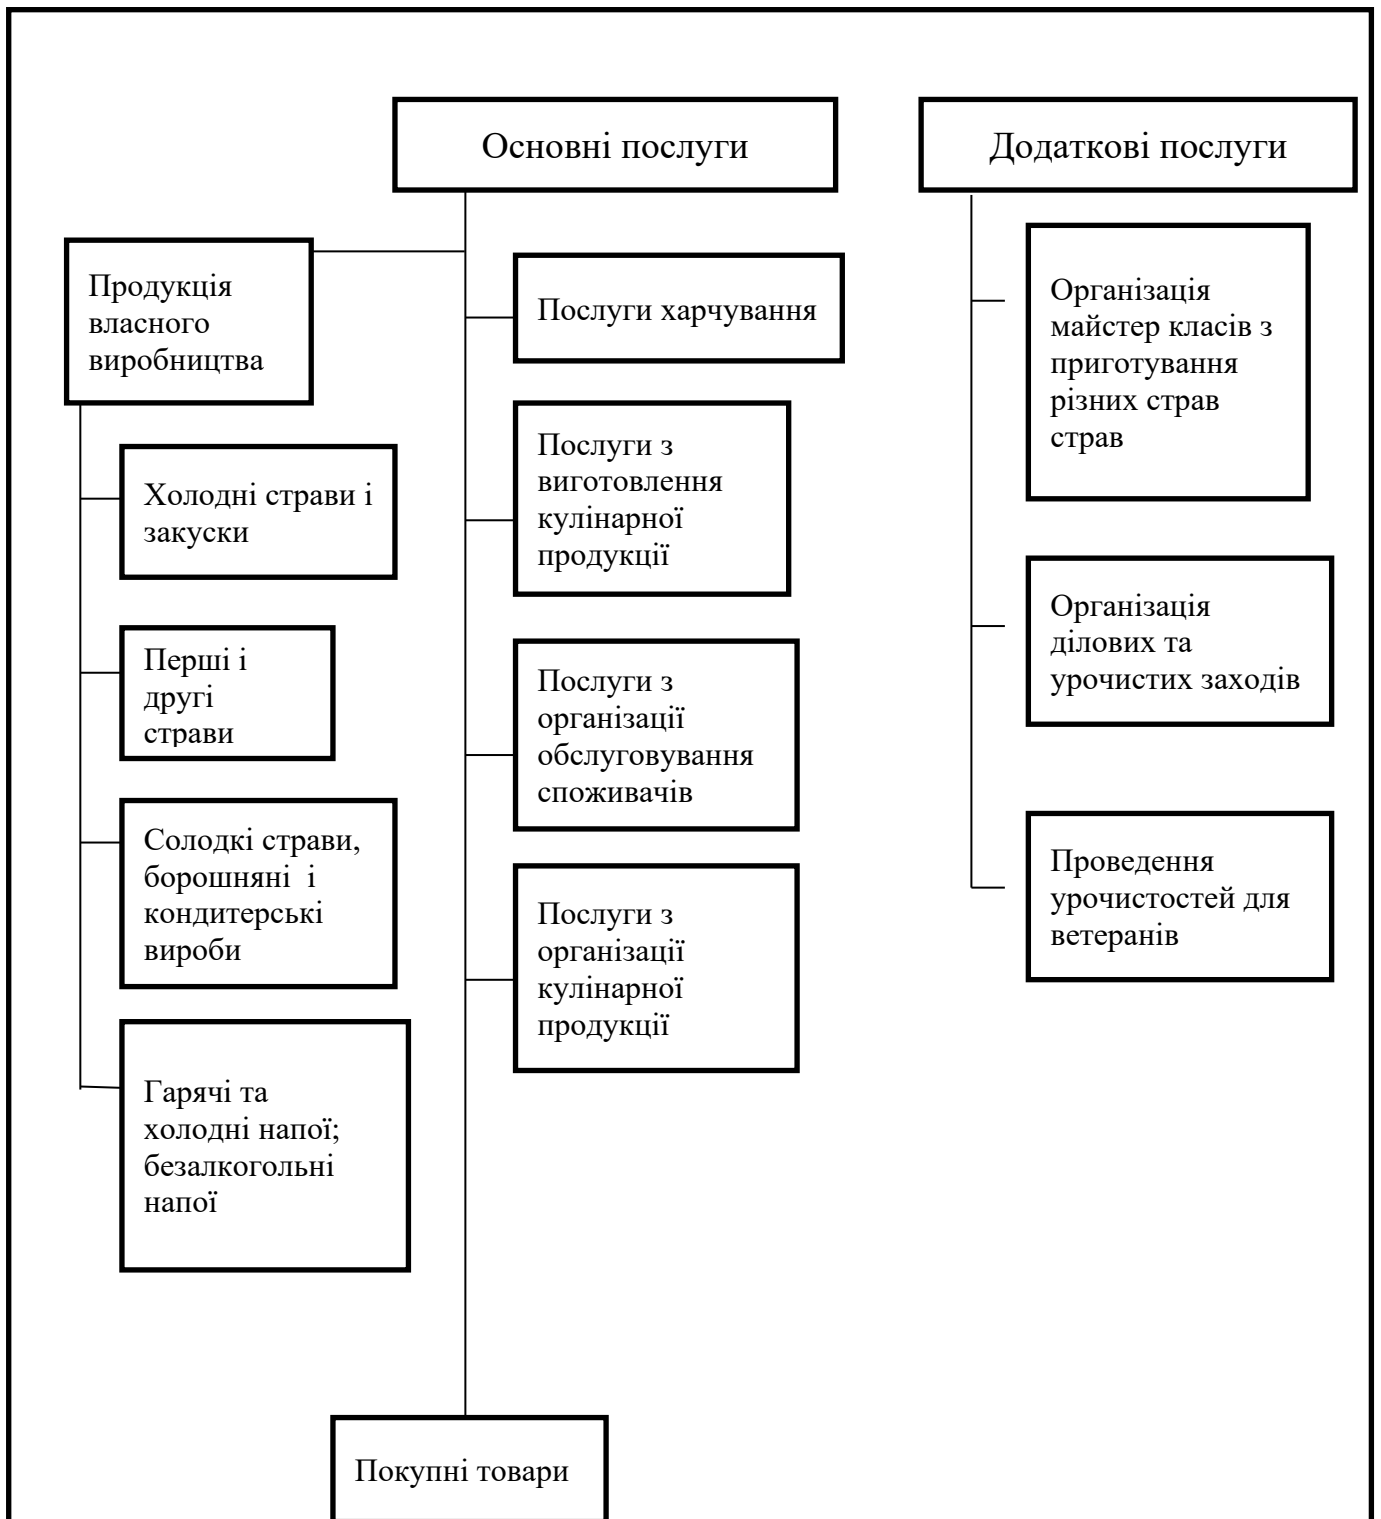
Основні послуги

Додаткові послуги

Продукція власного виробництва

Послуги харчування

Організація майстер класів з приготування різних страв страв

Холодні страви і закуски

Послуги з виготовлення кулінарної продукції

Перші і другі страви

Послуги з організації обслуговування споживачів

Організація ділових та урочистих заходів

Солодкі страви, борошняні і кондитерські вироби

Послуги з організації кулінарної продукції

Проведення урочистостей для ветеранів

Гарячі та холодні напої; безалкогольні напої

Покупні товари